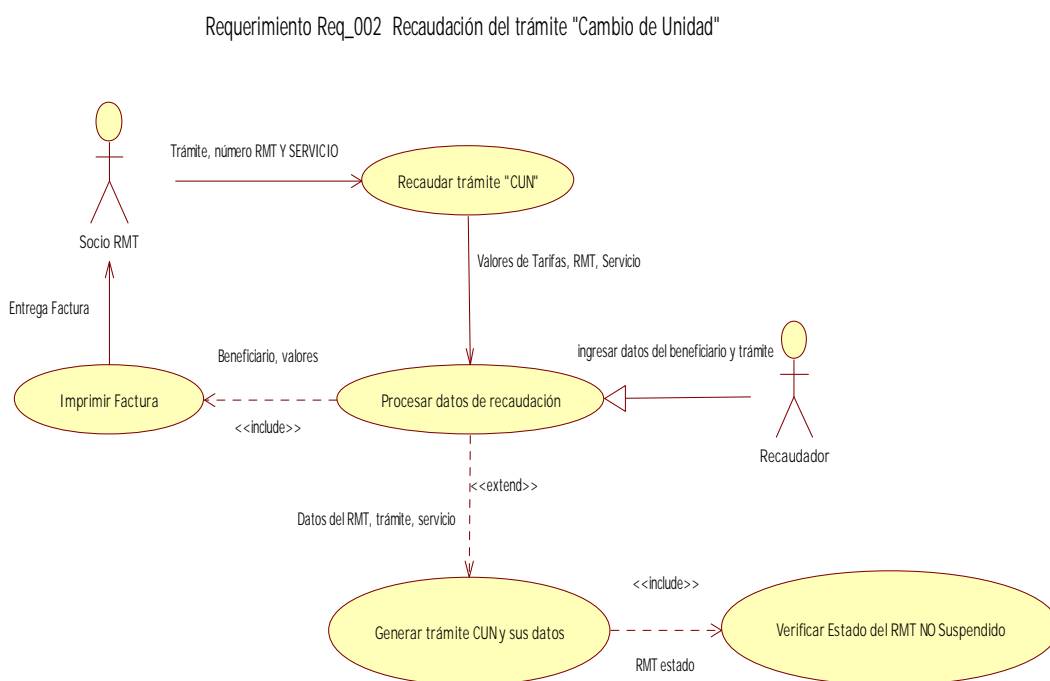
Requerimiento Req_002 Recaudación del trámite "Cambio de Unidad"

Trámite, número RMT Y SERVICIO

Recaudar trámite "CUN"

Socio RMT

Valores de Tarifas, RMT, Servicio

Entrega Factura

Beneficiario, valores

ingresar datos del beneficiario y trámite

Imprimir Factura

Procesar datos de recaudación

<<include>>

Recaudador

<<extend>>

Datos del RMT, trámite, servicio

<<include>>

Generar trámite CUN y sus datos

Verificar Estado del RMT NO Suspendido

RMT estado